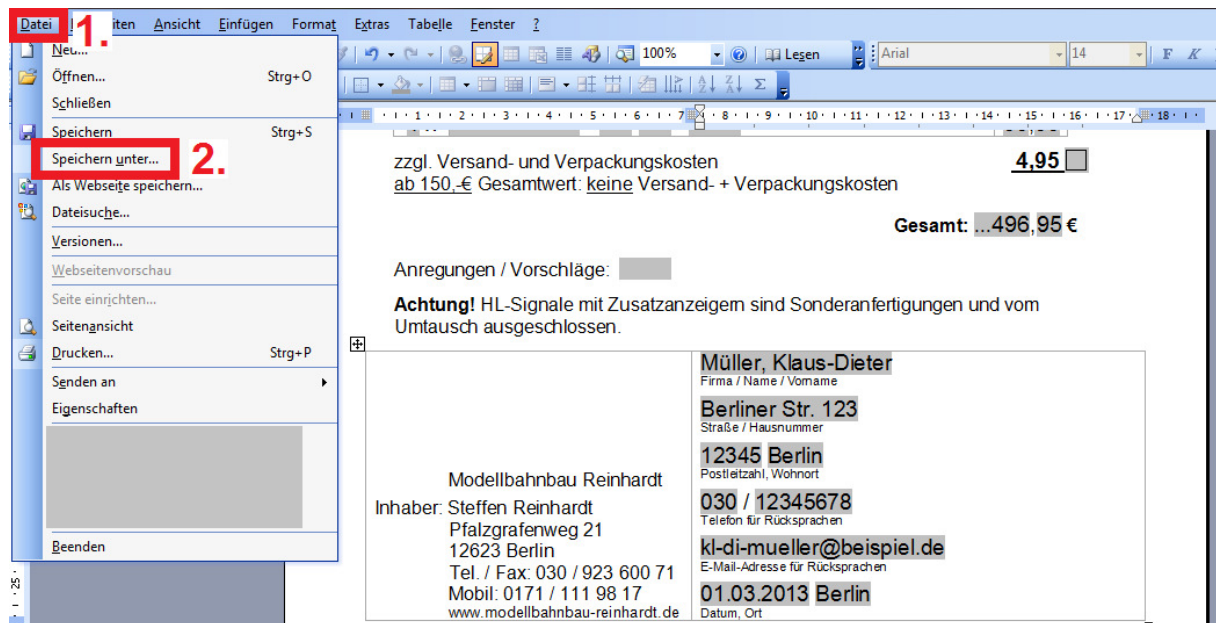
Datei 1. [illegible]iten Ansicht Einfügen Format Extras Tabelle Fenster ?

100% Lesen Arial 14 F K

Neu...
Öffnen... Strg+O
Schließen
Speichern Strg+S
Speichern unter... 2.
Als Webseite speichern...
Dateisuche...
Versionen...
Webseitenvorschau
Seite einrichten...
Seitenansicht
Drucken... Strg+P
Senden an
Eigenschaften
Beenden

zzgl. Versand- und Verpackungskosten 4,95
ab 150,-€ Gesamtwert: keine Versand- + Verpackungskosten

Gesamt: ...496,95 €

Anregungen / Vorschläge:

**Achtung!** HL-Signale mit Zusatzanzeigern sind Sonderanfertigungen und vom Umtausch ausgeschlossen.

| Modellbahnbau Reinhardt<br>Inhaber: Steffen Reinhardt<br>Pfalzgrafenweg 21<br>12623 Berlin<br>Tel. / Fax: 030 / 923 600 71<br>Mobil: 0171 / 111 98 17<br>www.modellbahnbau-reinhardt.de | Müller, Klaus-Dieter<br>Firma / Name / Vorname<br>Berliner Str. 123<br>Straße / Hausnummer<br>12345 Berlin<br>Postleitzahl, Wohnort<br>030 / 12345678<br>Telefon für Rücksprachen<br>kl-di-mueller@beispiel.de<br>E-Mail-Adresse für Rücksprachen<br>01.03.2013 Berlin<br>Datum, Ort |
|---|---|